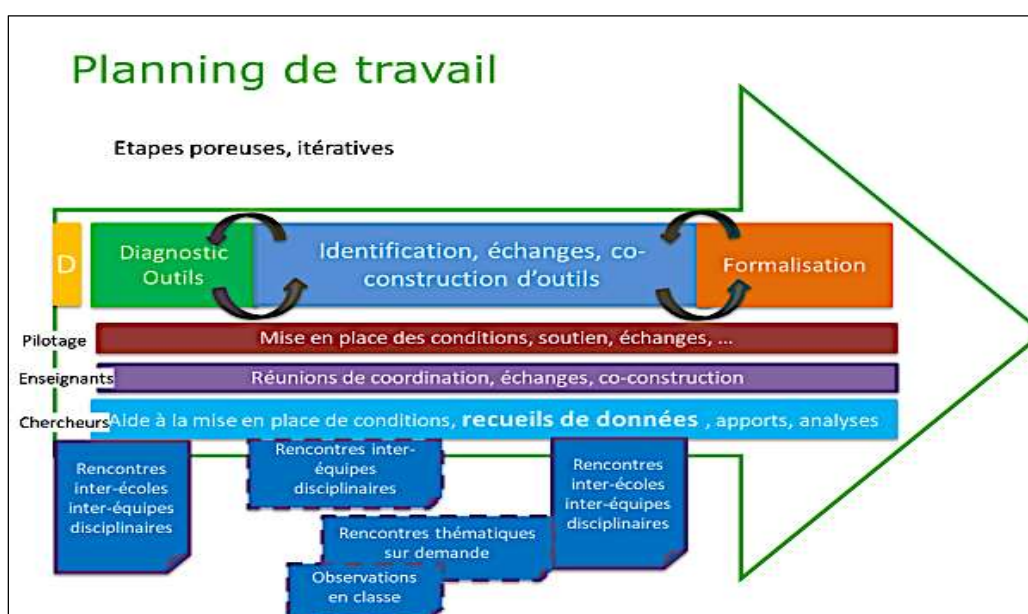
Planning de travail

Etapes poreuses, itératives

D

Diagnostic Outils

Identification, échanges, co-construction d'outils

Formalisation

Pilotage

Mise en place des conditions, soutien, échanges, ...

Enseignants

Réunions de coordination, échanges, co-construction

Chercheurs

Aide à la mise en place de conditions, recueils de données , apports, analyses

Rencontres inter-écoles inter-équipes disciplinaires

Rencontres inter-équipes disciplinaires

Rencontres inter-écoles inter-équipes disciplinaires

Rencontres thématiques sur demande

Observations en classe